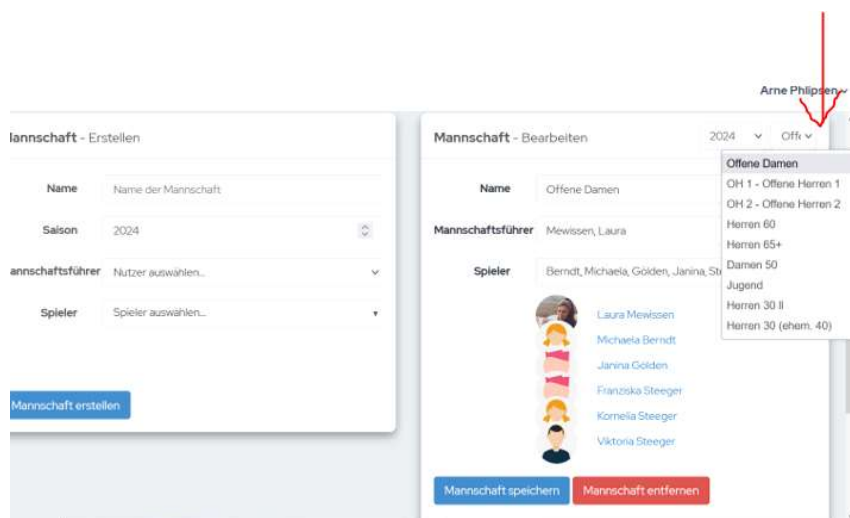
Arne Philipsen

lannschaft - Erstellen

Name
Name der Mannschaft

Saison
2024

annschaftsführer
Nutzer auswählen...

Spieler
Spieler auswählen...

Mannschaft erstellen

Mannschaft - Bearbeiten
2024
Offe

Name
Offene Damen

Mannschaftsführer
Mewissen, Laura

Spieler
Berndt, Michaela, Golden, Janina, St

Laura Mewissen
Michaela Berndt
Janina Golden
Franziska Steeger
Kornelia Steeger
Viktoria Steeger

Mannschaft speichern
Mannschaft entfernen

Offene Damen
OH 1 - Offene Herren 1
OH 2 - Offene Herren 2
Herren 60
Herren 65+
Damen 50
Jugend
Herren 30 II
Herren 30 (ehem. 40)